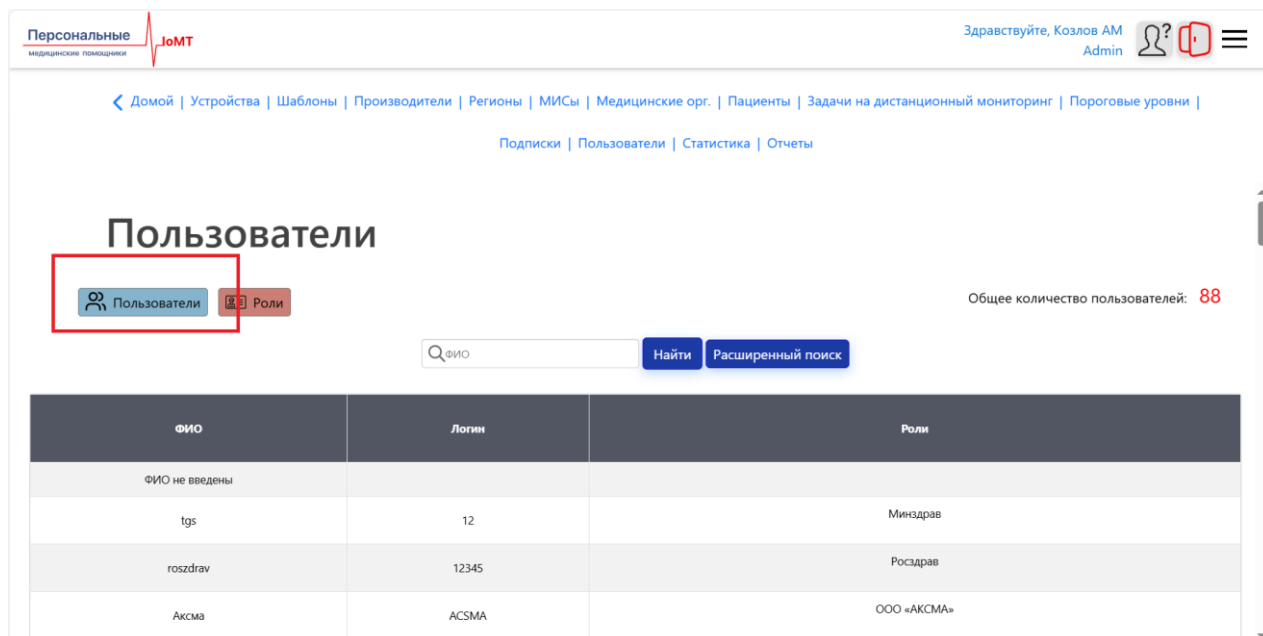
Персональные медицинские помощники IoMT

Здравствуйте, Козлов АМ
Admin

Домой | Устройства | Шаблоны | Производители | Регионы | МИСы | Медицинские орг. | Пациенты | Задачи на дистанционный мониторинг | Пороговые уровни | Подписки | Пользователи | Статистика | Отчеты

Пользователи

Пользователи Роли

Общее количество пользователей: 88

ФИО Найти Расширенный поиск

| ФИО | Логин | Роли |
|---|---|---|
| ФИО не введены | | |
| tgs | 12 | Минздрав |
| roszdrav | 12345 | Росздрав |
| Аксма | ACSMA | ООО «АКСМА» |